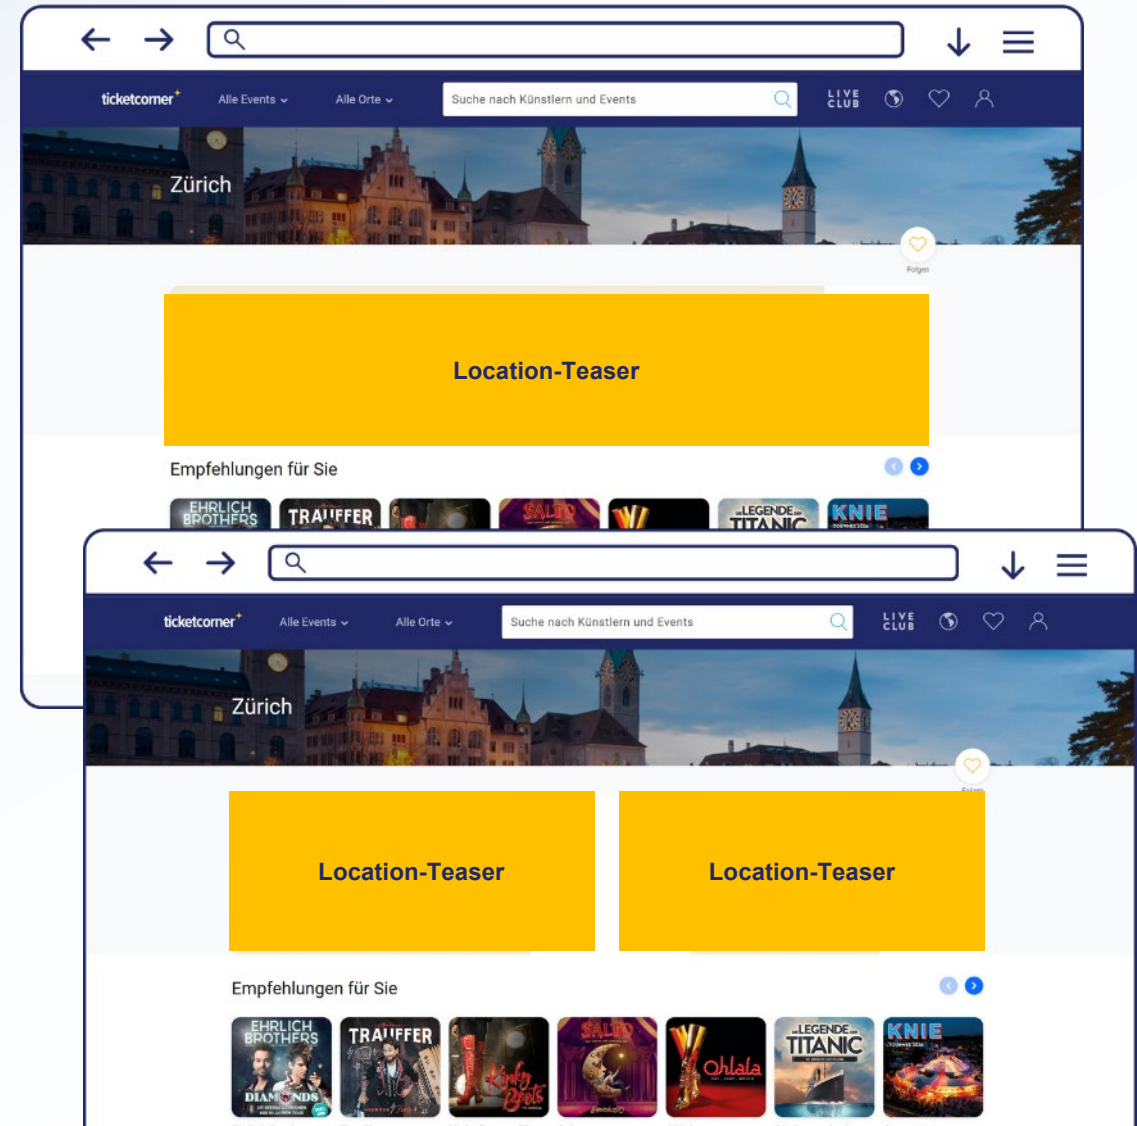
ticketcorner Alle Events Alle Orte Suche nach Künstlern und Events LIVE CLUB

Zürich

Folgen

Location-Teaser

Empfehlungen für Sie

EHRLICH BROTHERS TRAUFFER SALTO KNIE LEGENDE TITANIC

ticketcorner Alle Events Alle Orte Suche nach Künstlern und Events LIVE CLUB

Zürich

Folgen

Location-Teaser

Location-Teaser

Empfehlungen für Sie

EHRLICH BROTHERS DIAMONDS TRAUFFER Kinky Boots SALTO Ohlala LEGENDE TITANIC KNIE